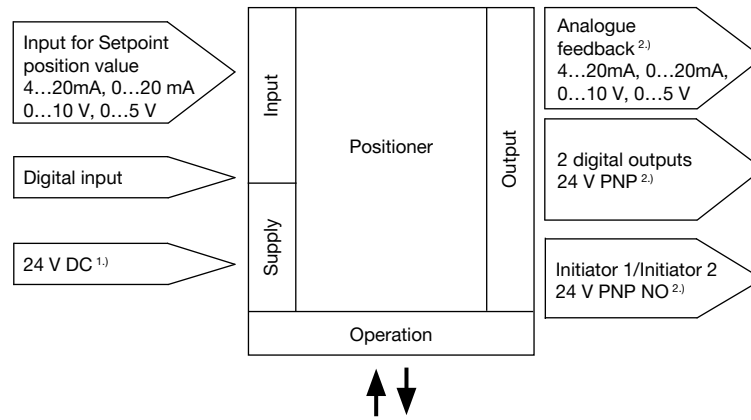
Input for Setpoint position value 4…20mA, 0…20 mA 0…10 V, 0…5 V

Digital input

24 V DC $^{1.)}$

Input

Supply

Positioner

Output

Operation

Analogue feedback $^{2.)}$ 4…20mA, 0…20mA, 0…10 V, 0…5 V

2 digital outputs 24 V PNP $^{2.)}$

Initiator 1/Initiator 2 24 V PNP NO $^{2.)}$